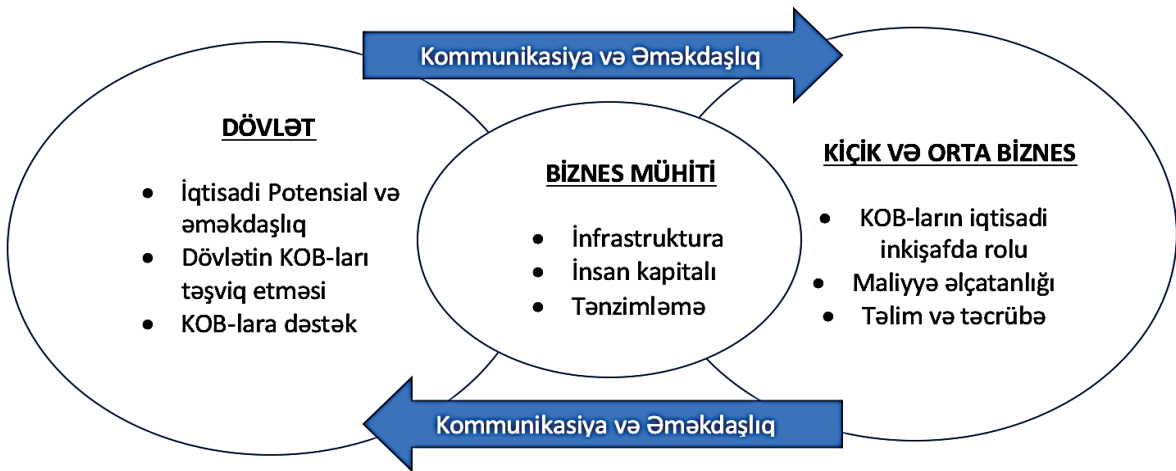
Kommunikasiya və Əməkdaşlıq

DÖVLƏT

- İqtisadi Potensial və əməkdaşlıq
- Dövlətin KOB-ları təşviq etməsi
- KOB-lara dəstək

BİZNES MÜHİTİ

- İnfrastruktura
- İnsan kapitalı
- Tənzimləmə

KİÇİK VƏ ORTA BİZNES

- KOB-ların iqtisadi inkişafda rolu
- Maliyyə əlçatanlığı
- Təlim və təcrübə

Kommunikasiya və Əməkdaşlıq